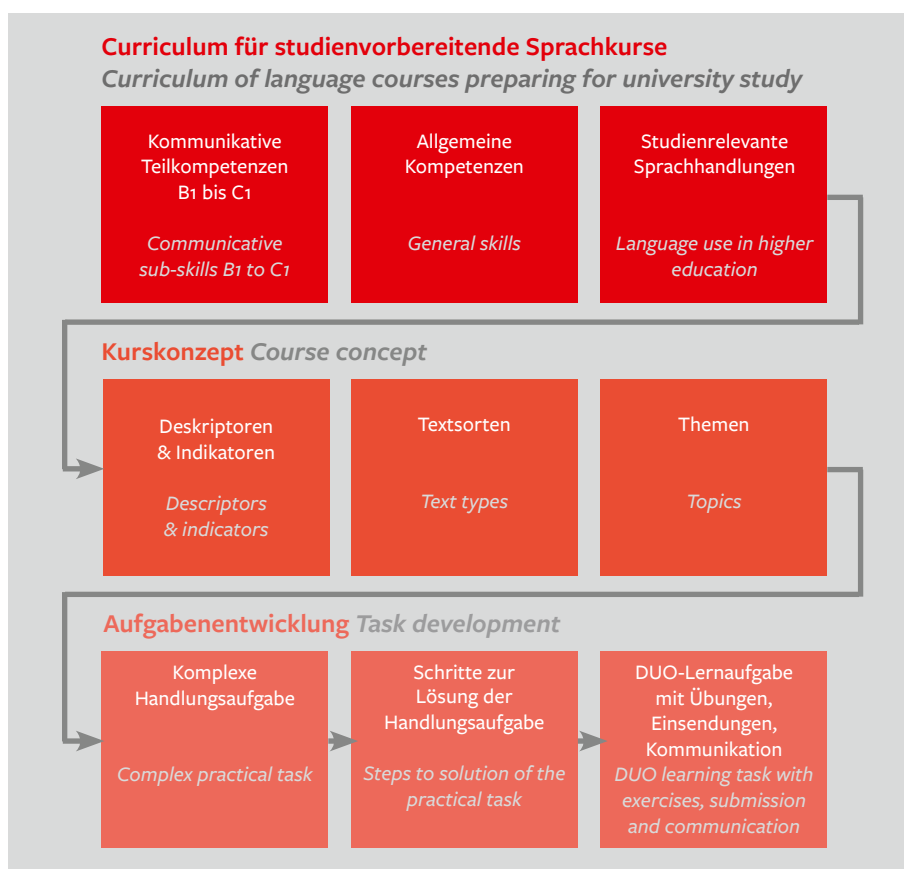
Curriculum für studienvorbereitende Sprachkurse
Curriculum of language courses preparing for university study

Kommunikative Teilkompetenzen B1 bis C1

Communicative sub-skills B1 to C1

Allgemeine Kompetenzen

General skills

Studienrelevante Sprachhandlungen

Language use in higher education

Kurskonzept Course concept

Deskriptoren & Indikatoren

Descriptors & indicators

Textsorten

Text types

Themen

Topics

Aufgabenentwicklung Task development

Komplexe Handlungsaufgabe

Complex practical task

Schritte zur Lösung der Handlungsaufgabe

Steps to solution of the practical task

DUO-Lernaufgabe mit Übungen, Einsendungen, Kommunikation

DUO learning task with exercises, submission and communication